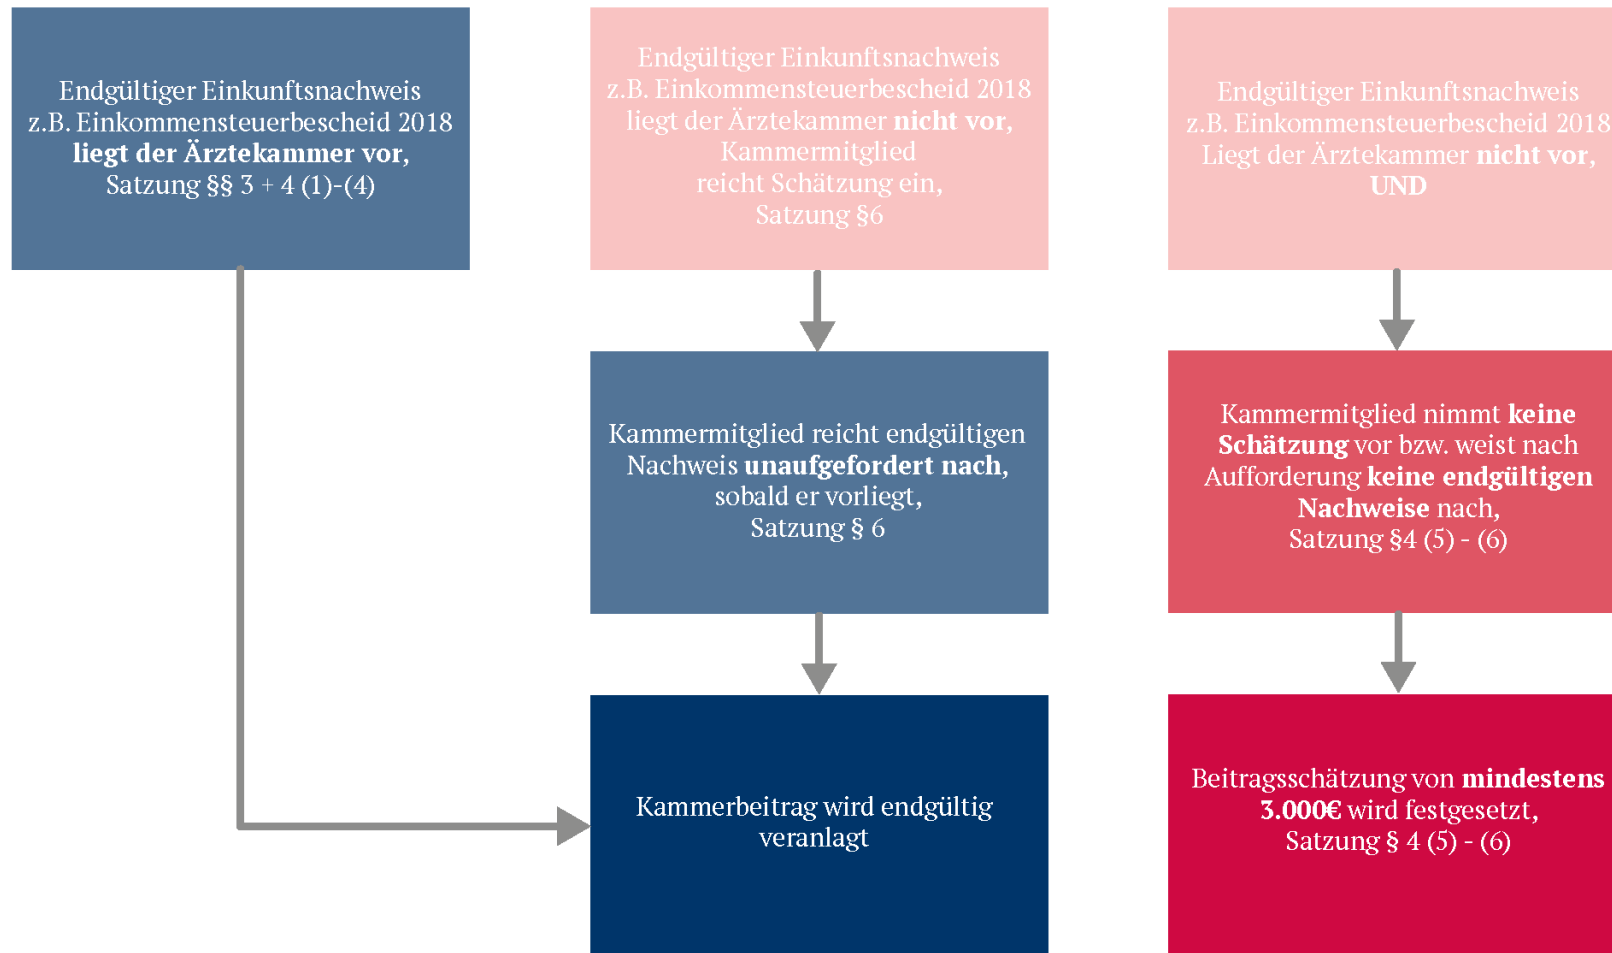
Endgültiger Einkunftsnachweis z.B. Einkommensteuerbescheid 2018 **liegt der Ärztekammer vor,** Satzung §§ 3 + 4 (1)-(4)

Endgültiger Einkunftsnachweis z.B. Einkommensteuerbescheid 2018 liegt der Ärztekammer **nicht vor,** Kammermitglied reicht Schätzung ein, Satzung §6

Endgültiger Einkunftsnachweis z.B. Einkommensteuerbescheid 2018 Liegt der Ärztekammer **nicht vor, UND**

Kammermitglied reicht endgültigen Nachweis **unaufgefordert nach,** sobald er vorliegt, Satzung § 6

Kammermitglied nimmt **keine Schätzung** vor bzw. weist nach Aufforderung **keine endgültigen Nachweise** nach, Satzung §4 (5) - (6)

Kammerbeitrag wird endgültig veranlagt

Beitragsschätzung von **mindestens 3.000€** wird festgesetzt, Satzung § 4 (5) - (6)